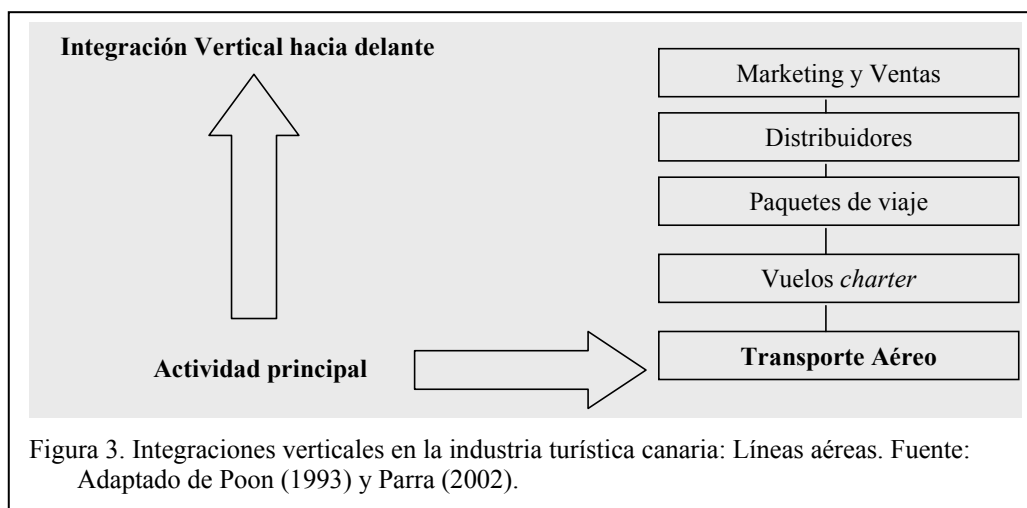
Integración Vertical hacia delante

Marketing y Ventas

Distribuidores

Paquetes de viaje

Vuelos charter

Actividad principal

Transporte Aéreo

Figura 3. Integraciones verticales en la industria turística canaria: Líneas aéreas. Fuente: Adaptado de Poon (1993) y Parra (2002).